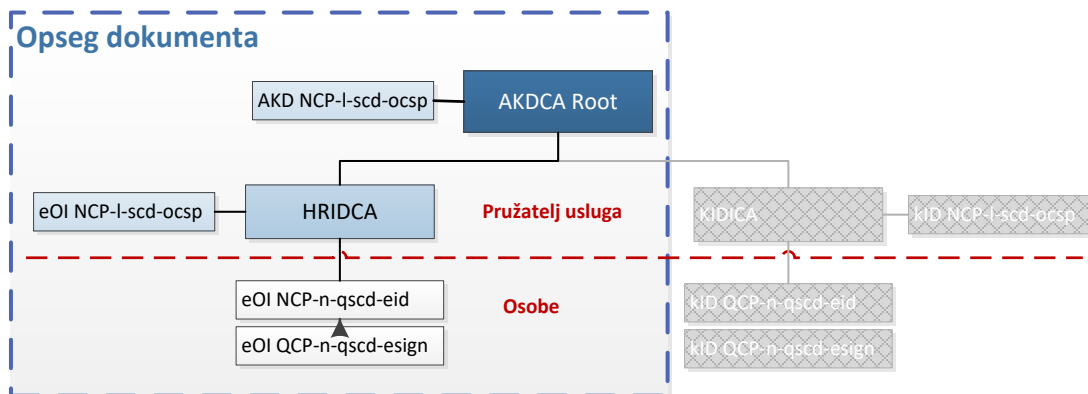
Opseg dokumenta

AKD NCP-l-scd-ocsp

AKDCA Root

eOI NCP-l-scd-ocsp

HRIDCA

Pružatelj usluga

KIDICA

kID NCP-l-scd-ocsp

eOI NCP-n-qscd-eid

Osobe

eOI QCP-n-qscd-esign

kID QCP-n-qscd-eid

kID QCP-n-qscd-esign